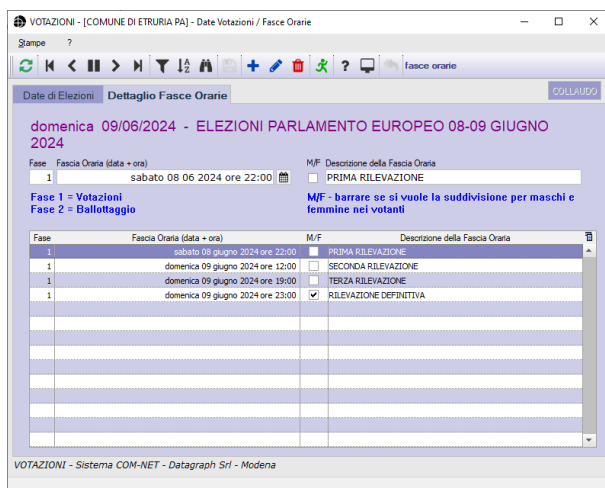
VOTAZIONI - [COMUNE DI ETRURIA PA] - Date Votazioni / Fasce Orarie

Stampe ?

fasce orarie

Date di Elezioni | Dettaglio Fasce Orarie

COLLAUDO

domenica 09/06/2024 - ELEZIONI PARLAMENTO EUROPEO 08-09 GIUGNO 2024

Fase 1
Fascia Oraria (data + ora) sabato 08 06 2024 ore 22:00
M/F
Descrizione della Fascia Oraria PRIMA RILEVAZIONE

Fase 1 = Votazioni
Fase 2 = Ballottaggio

M/F - barrare se si vuole la suddivisione per maschi e femmine nei votanti

| Fase | Fascia Oraria (data + ora) | M/F | Descrizione della Fascia Oraria |
|---|---|---|---|
| 1 | sabato 08 giugno 2024 ore 22:00 | | PRIMA RILEVAZIONE |
| 1 | domenica 09 giugno 2024 ore 12:00 | | SECONDA RILEVAZIONE |
| 1 | domenica 09 giugno 2024 ore 19:00 | | TERZA RILEVAZIONE |
| 1 | domenica 09 giugno 2024 ore 23:00 | ✓ | RILEVAZIONE DEFINITIVA |

VOTAZIONI - Sistema COM-NET - Datagraph Srl - Modena